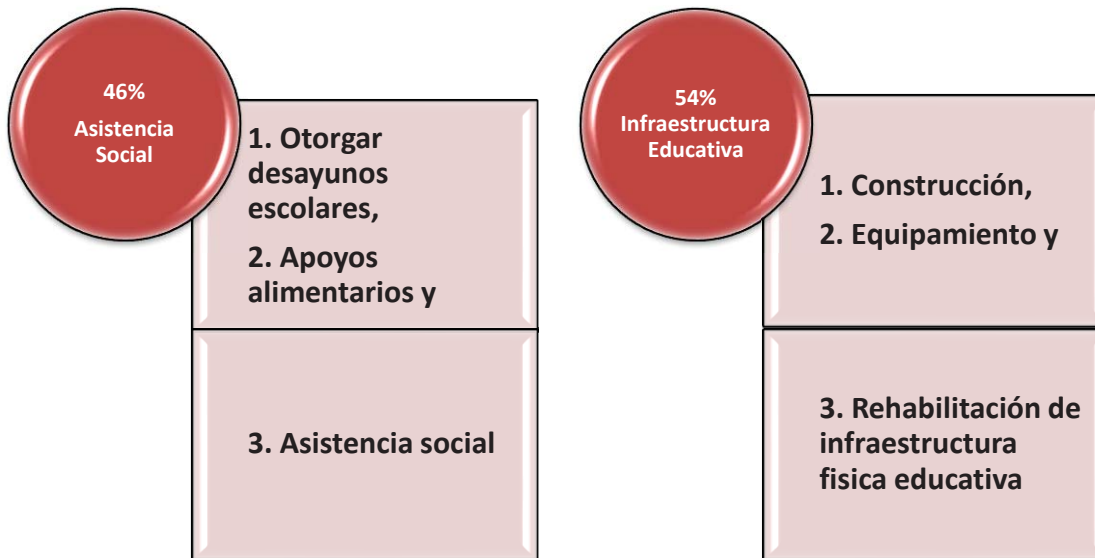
46%
Asistencia Social

1. Otorgar desayunos escolares,

2. Apoyos alimentarios y

3. Asistencia social

54%
Infraestructura Educativa

1. Construcción,

2. Equipamiento y

3. Rehabilitación de infraestructura fisica educativa